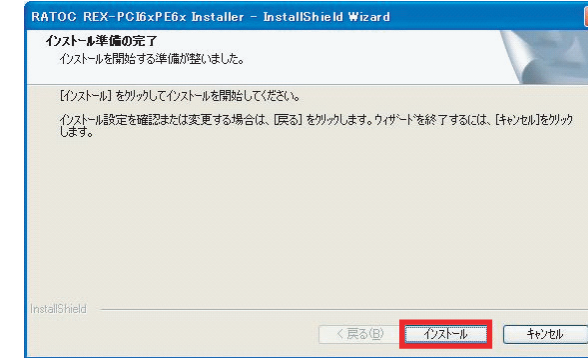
RATOC REX-PCI6xPE6x Installer - InstallShield Wizard

インストール準備の完了
インストールを開始する準備が整いました。

[インストール] をクリックしてインストールを開始してください。

インストール設定を確認または変更する場合は、[戻る] をクリックします。ウィザードを終了するには、[キャンセル]をクリックします。

InstallShield

< 戻る(B)

インストール

キャンセル